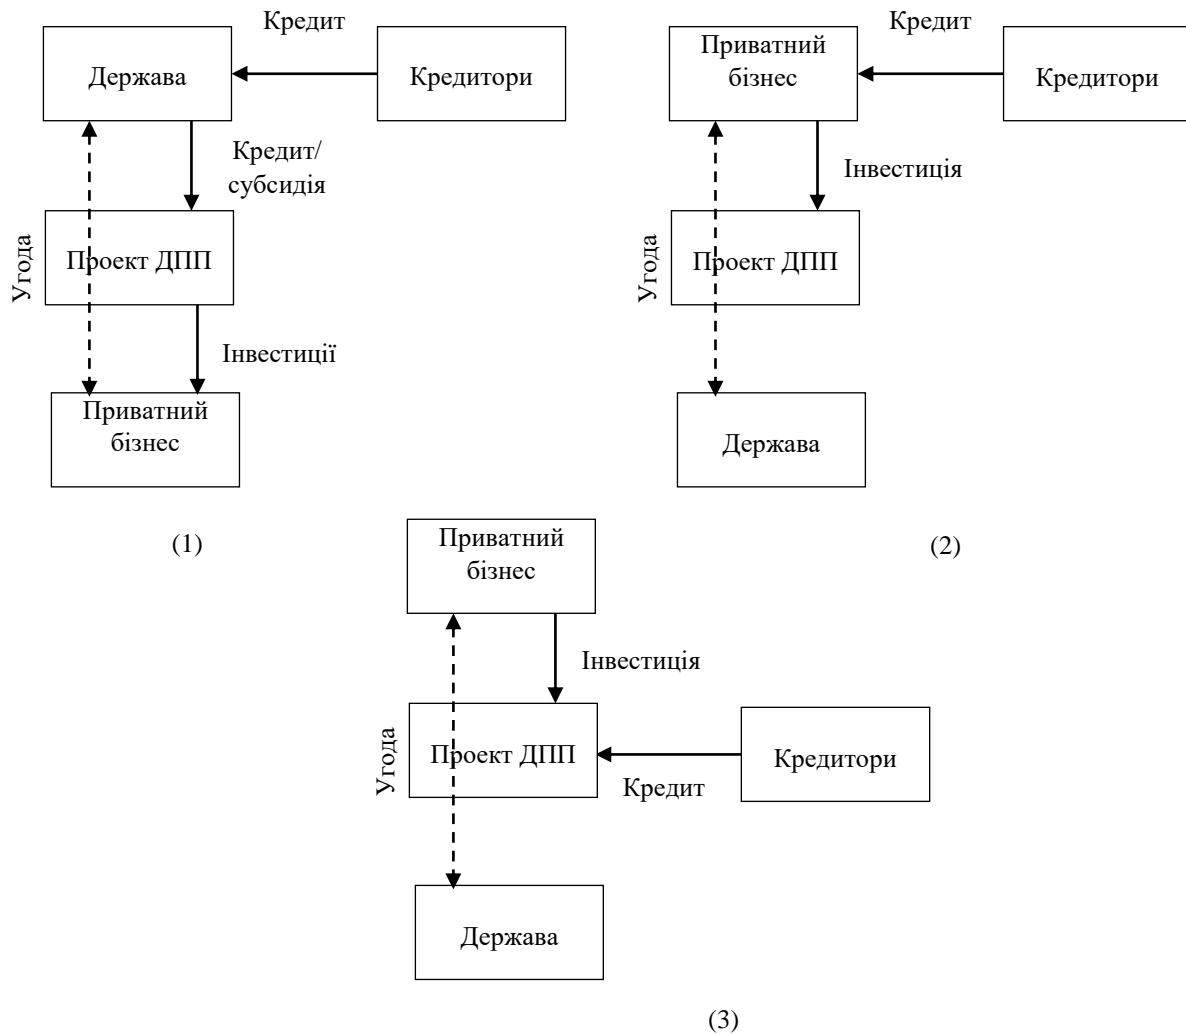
Кредит

Держава

Кредитори

Кредит/ субсидія

Угода

Проект ДПП

Інвестиції

Приватний бізнес

(1)

Кредит

Приватний бізнес

Кредитори

Інвестиція

Угода

Проект ДПП

Держава

(2)

Приватний бізнес

Інвестиція

Угода

Проект ДПП

Кредитори

Кредит

Держава

(3)